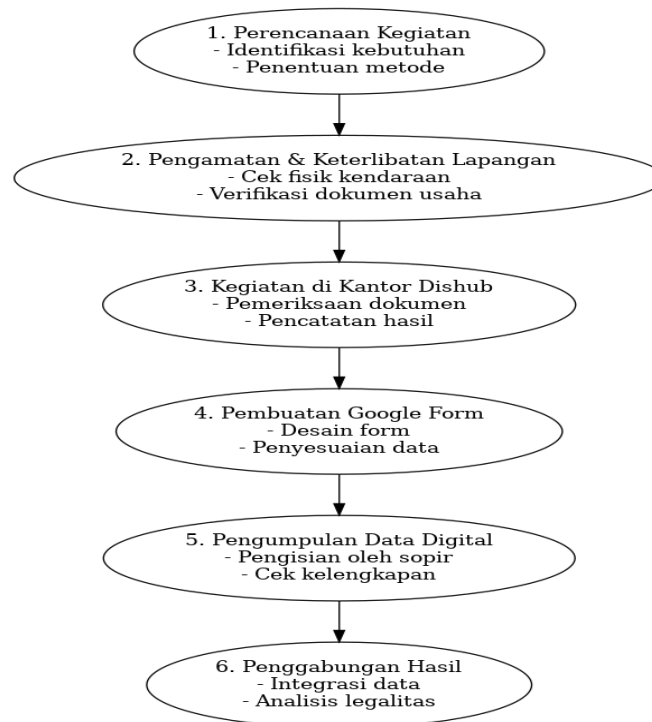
1. Perencanaan Kegiatan
- Identifikasi kebutuhan
- Penentuan metode

2. Pengamatan & Keterlibatan Lapangan
- Cek fisik kendaraan
- Verifikasi dokumen usaha

3. Kegiatan di Kantor Dishub
- Pemeriksaan dokumen
- Pencatatan hasil

4. Pembuatan Google Form
- Desain form
- Penyesuaian data

5. Pengumpulan Data Digital
- Pengisian oleh sopir
- Cek kelengkapan

6. Penggabungan Hasil
- Integrasi data
- Analisis legalitas